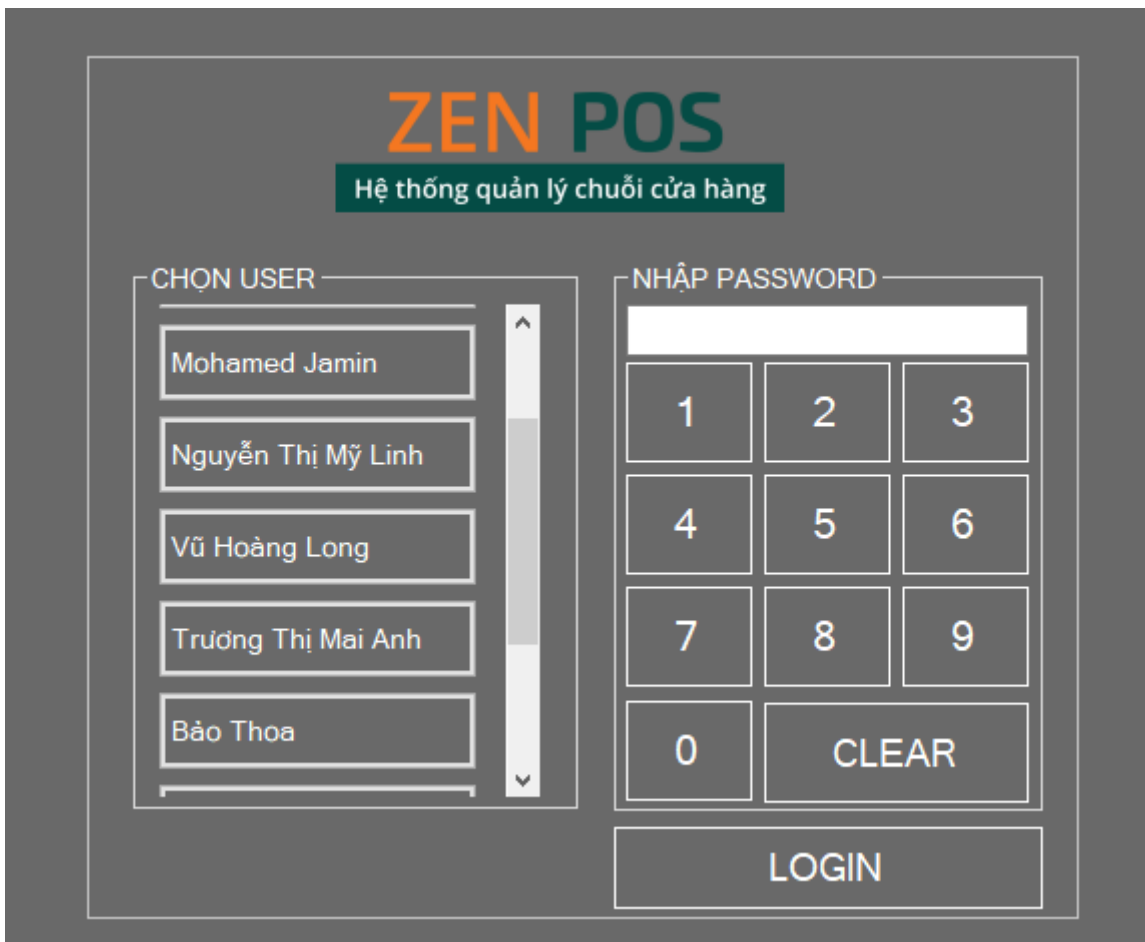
ZEN POS
Hệ thống quản lý chuỗi cửa hàng

CHỌN USER

Mohamed Jamin

Nguyễn Thị Mỹ Linh

Vũ Hoàng Long

Trương Thị Mai Anh

Bảo Thoa

NHẬP PASSWORD

| 1 | 2 | 3 |
|---|---|---|
| 4 | 5 | 6 |
| 7 | 8 | 9 |
| 0 | CLEAR | |

LOGIN